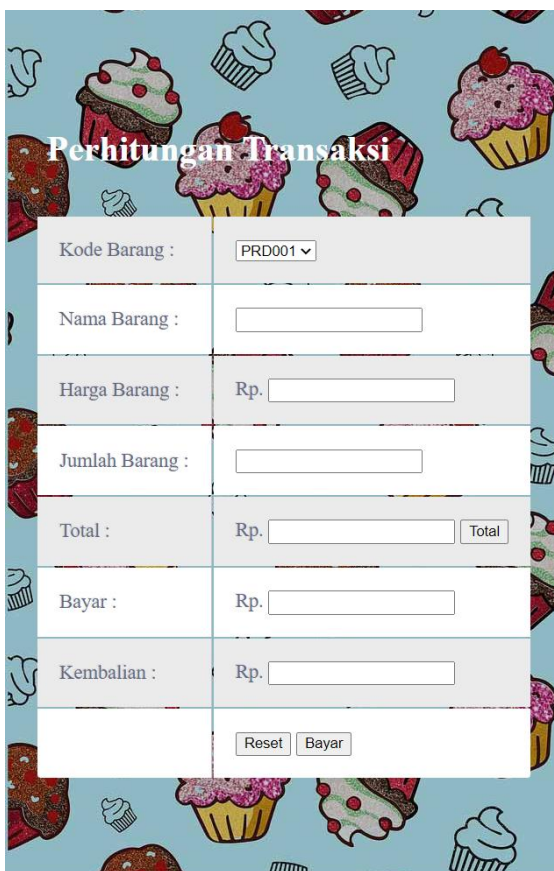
Perhitungan Transaksi

| | |
|---|---|
| Kode Barang : | PRD001 |
| Nama Barang : | |
| Harga Barang : | Rp. |
| Jumlah Barang : | |
| Total : | Rp. Total |
| Bayar : | Rp. |
| Kembalian : | Rp. |
| | Reset Bayar |